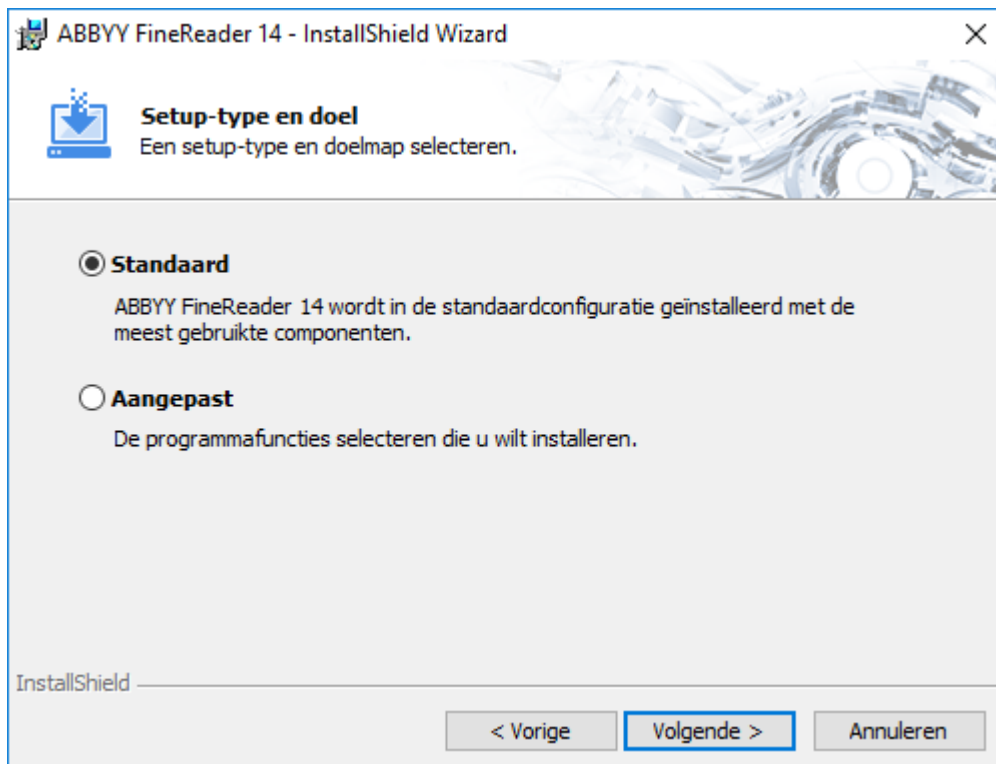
ABBYY FineReader 14 - InstallShield Wizard

×

Setup-type en doel

Een setup-type en doelmap selecteren.

Standaard

ABBYY FineReader 14 wordt in de standaardconfiguratie geïnstalleerd met de meest gebruikte componenten.

Aangepast

De programmafuncties selecteren die u wilt installeren.

InstallShield

< Vorige

Volgende >

Annuleren